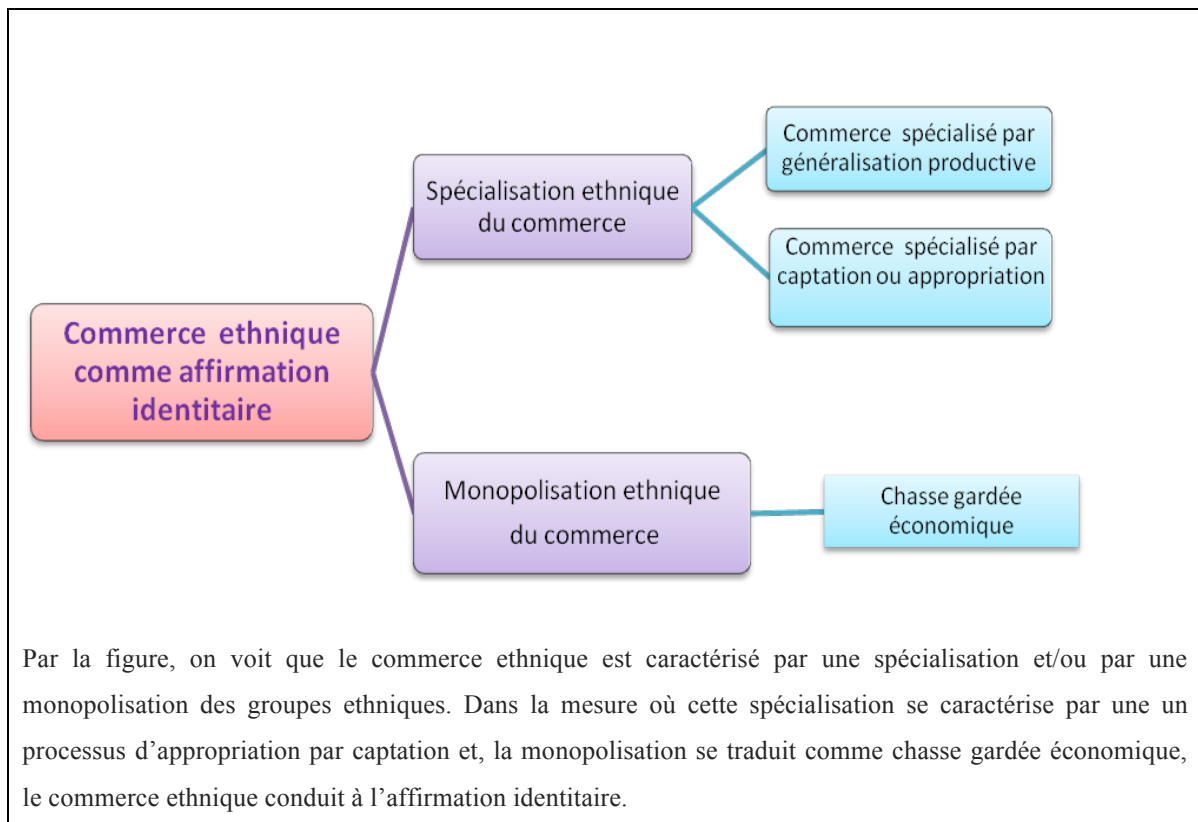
Commerce ethnique comme affirmation identitaire

Spécialisation ethnique du commerce

Commerce spécialisé par généralisation productive

Commerce spécialisé par captation ou appropriation

Monopolisation ethnique du commerce

Chasse gardée économique

Par la figure, on voit que le commerce ethnique est caractérisé par une spécialisation et/ou par une monopolisation des groupes ethniques. Dans la mesure où cette spécialisation se caractérise par une un processus d'appropriation par captation et, la monopolisation se traduit comme chasse gardée économique, le commerce ethnique conduit à l'affirmation identitaire.